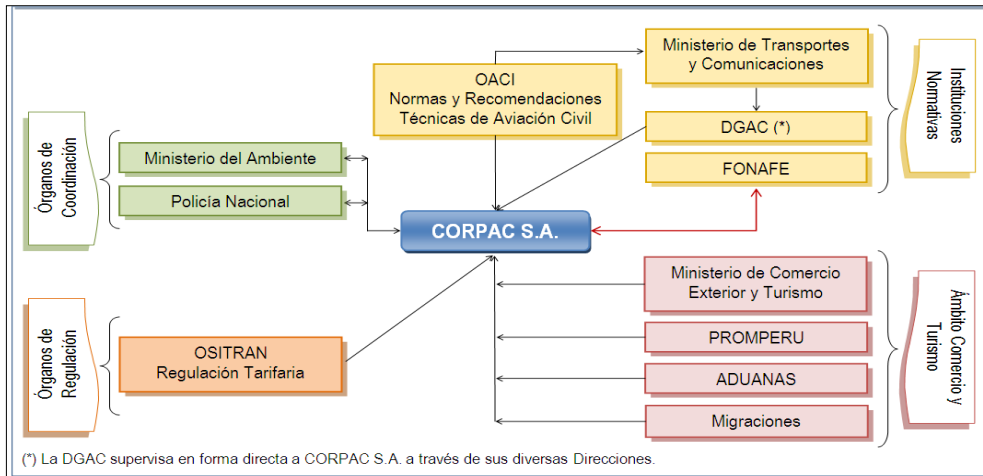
Órganos de Coordinación

Ministerio del Ambiente

Policía Nacional

OACI
Normas y Recomendaciones Técnicas de Aviación Civil

Ministerio de Transportes y Comunicaciones

DGAC (*)

FONAFE

Instituciones Normativas

CORPAC S.A.

Órganos de Regulación

OSITRAN
Regulación Tarifaria

Ministerio de Comercio Exterior y Turismo

PROMPERU

ADUANAS

Migraciones

Ámbito Comercio y Turismo

(*) La DGAC supervisa en forma directa a CORPAC S.A. a través de sus diversas Direcciones.